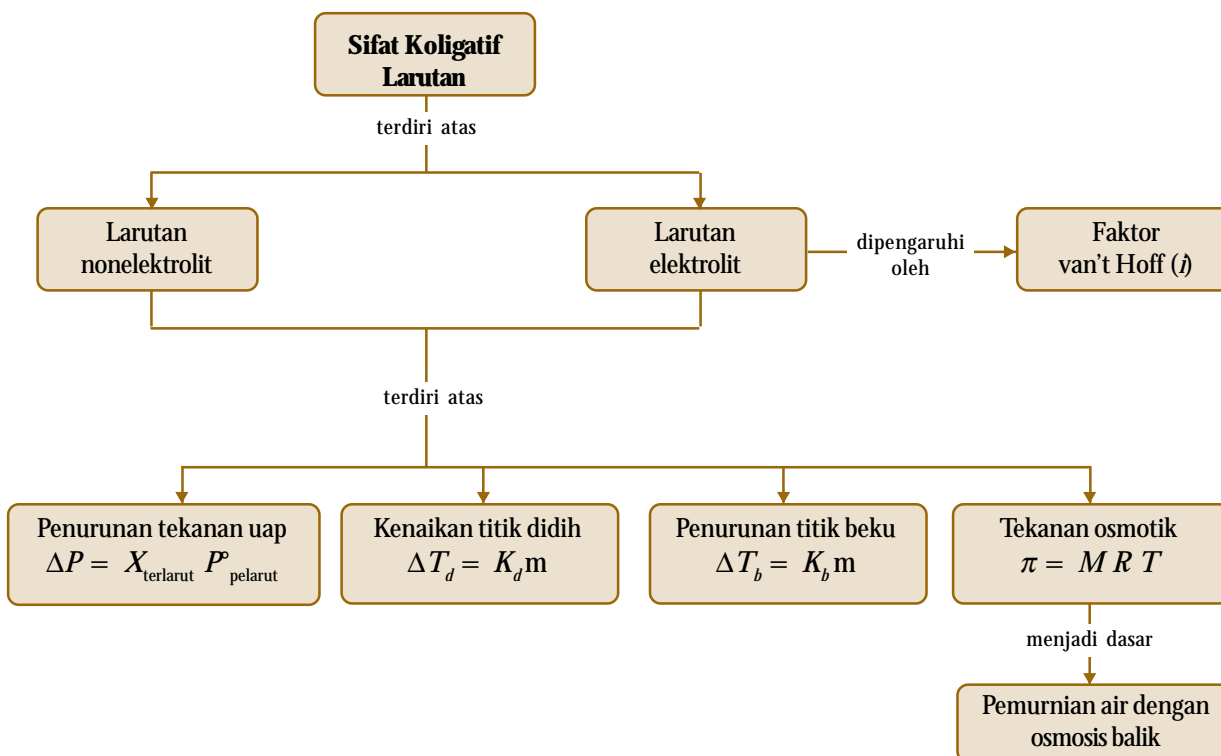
Sifat Koligatif Larutan

terdiri atas

Larutan nonelektrolit

Larutan elektrolit

dipengaruhi oleh

Faktor van't Hoff ($i$)

terdiri atas

Penurunan tekanan uap
$\Delta P = X_{\text{terlarut}} P^{\circ}_{\text{pelarut}}$

Kenaikan titik didih
$\Delta T_d = K_d \text{m}$

Penurunan titik beku
$\Delta T_b = K_b \text{m}$

Tekanan osmotik
$\pi = M R T$

menjadi dasar

Pemurnian air dengan osmosis balik